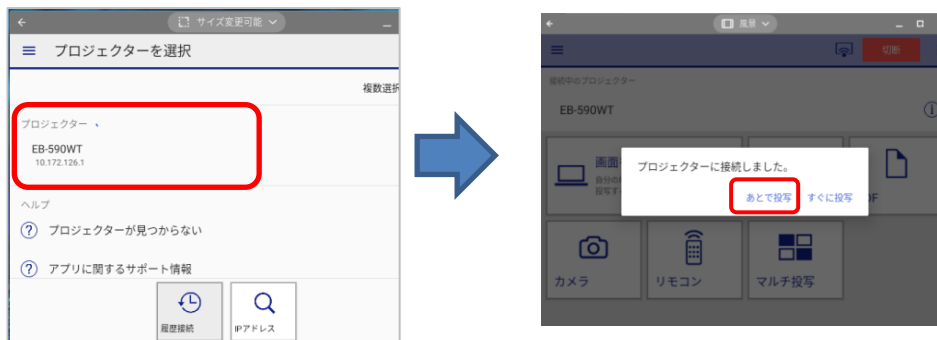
サイズ変更可能

プロジェクターを選択

複数選

プロジェクター

EB-590WT
10.172.126.1

ヘルプ

プロジェクターが見つからない

アプリに関するサポート情報

履歴接続

IPアドレス

風景

切断

接続中のプロジェクター

EB-590WT

画面

プロジェクターに接続しました。

あとで投写

すぐに投写

カメラ

リモコン

マルチ投写